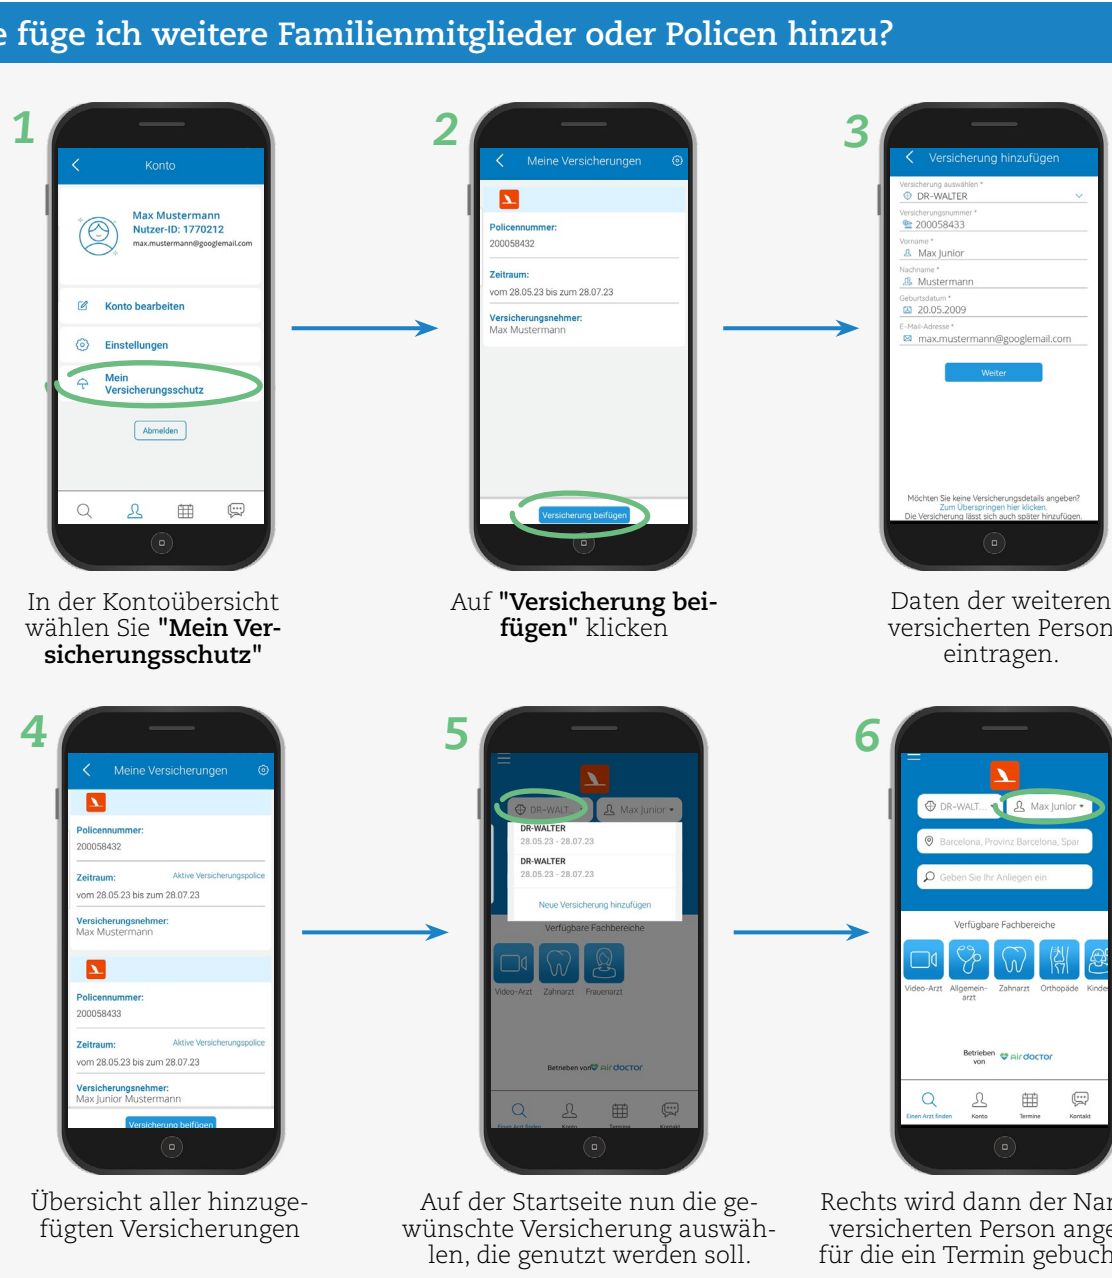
e füge ich weitere Familienmitglieder oder Policen hinzu?

1

Konto

Max Mustermann
Nutzer-ID: 1770212
max.mustermann@googlemail.com

Konto bearbeiten

Einstellungen

Mein Versicherungsschutz

Abmelden

In der Kontoübersicht wählen Sie "Mein Versicherungsschutz"

2

Meine Versicherungen

Policennummer:
200058432

Zeitraum:
vom 28.05.23 bis zum 28.07.23

Versicherungsnehmer:
Max Mustermann

Versicherung beifügen

Auf "Versicherung beifügen" klicken

3

Versicherung hinzufügen

Versicherung auswählen *
DR-WALTER

Versicherungsnummer *
200058433

Vorname *
Max Junior

Nachname *
Mustermann

Geburtsdatum *
20.05.2009

E-Mail-Adresse *
max.mustermann@googlemail.com

Weiter

Möchten Sie keine Versicherungsdetails angeben?
Zum Überspringen hier klicken.
Die Versicherung lässt sich auch später hinzufügen.

Daten der weiteren versicherten Person eintragen.

4

Meine Versicherungen

Policennummer:
200058432

Zeitraum: Aktive Versicherungspolice
vom 28.05.23 bis zum 28.07.23

Versicherungsnehmer:
Max Mustermann

Policennummer:
200058433

Zeitraum: Aktive Versicherungspolice
vom 28.05.23 bis zum 28.07.23

Versicherungsnehmer:
Max Junior Mustermann

Versicherung beifügen

Übersicht aller hinzugefügten Versicherungen

5

DR-WALT... Max Junior

DR-WALTER
28.05.23 - 28.07.23

DR-WALTER
28.05.23 - 28.07.23

Neue Versicherung hinzufügen

Verfügbare Fachbereiche

Video-Arzt Zahnarzt Frauenarzt

Betrieben von air doctor

Einen Arzt finden Konto Termine Kontakt

Auf der Startseite nun die gewünschte Versicherung auswählen, die genutzt werden soll.

6

DR-WALT... Max Junior

Barcelona, Provinz Barcelona, Spar

Geben Sie Ihr Anliegen ein

Verfügbare Fachbereiche

Video-Arzt Allgemein-arzt Zahnarzt Orthopäde Kinde

Betrieben von air doctor

Einen Arzt finden Konto Termine Kontakt

Rechts wird dann der Nar versicherten Person ange für die ein Termin gebuch